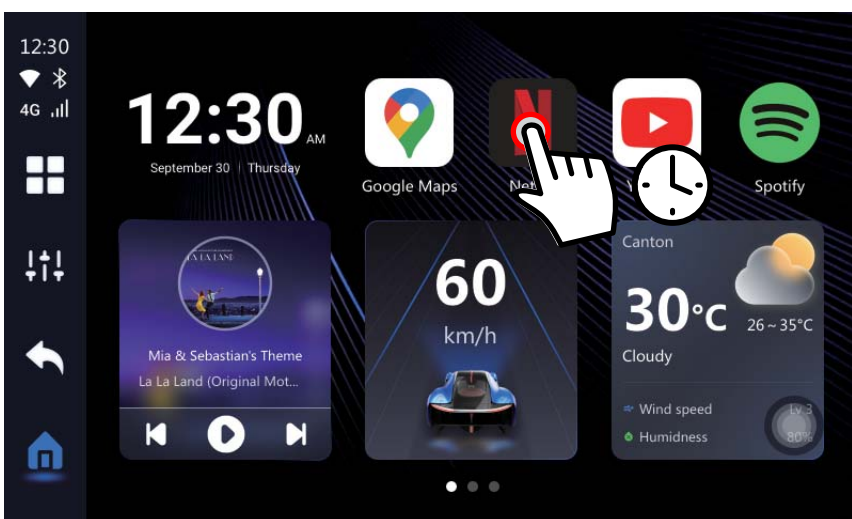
12:30
4G

12:30 AM
September 30 | Thursday

Google Maps
Net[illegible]
Y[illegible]
Spotify

LA LA LAND
Mia & Sebastian's Theme
La La Land (Original Mot...

60
km/h

Canton
30°C
26 ~ 35°C
Cloudy
Wind speed Lv 3
Humidness 80%